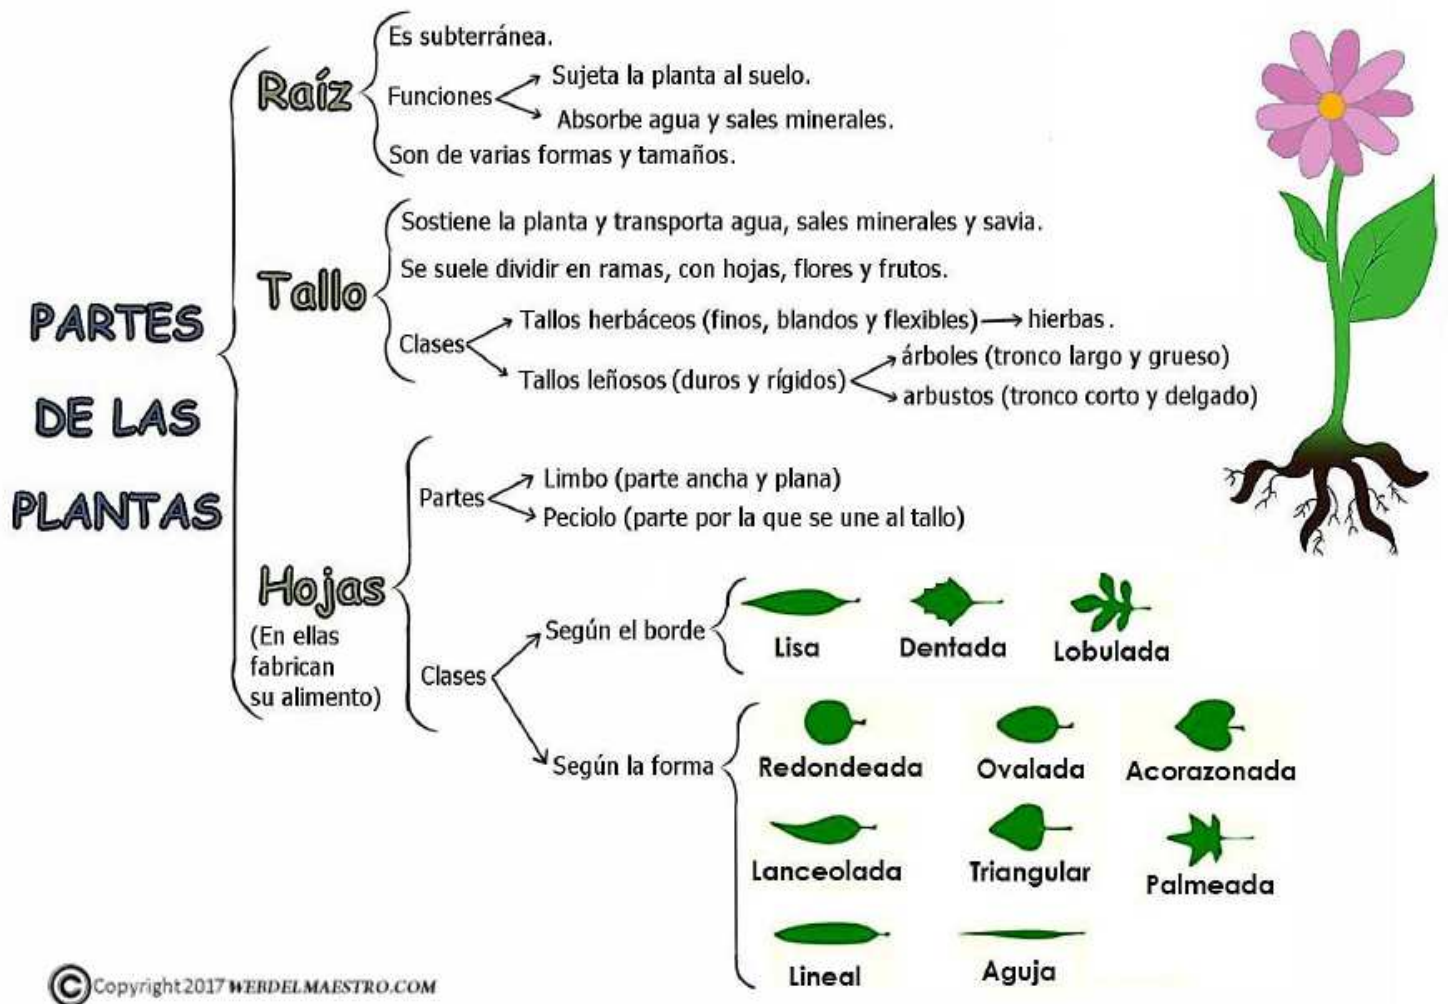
PARTES DE LAS PLANTAS

Raíz
Es subterránea.
Funciones
Sujeta la planta al suelo.
Absorbe agua y sales minerales.
Son de varias formas y tamaños.

Tallo
Sostiene la planta y transporta agua, sales minerales y savia.
Se suele dividir en ramas, con hojas, flores y frutos.
Clases
Tallos herbáceos (finos, blandos y flexibles) → hierbas.
Tallos leñosos (duros y rígidos)
árboles (tronco largo y grueso)
arbustos (tronco corto y delgado)

Hojas
(En ellas fabrican su alimento)
Partes
Limbo (parte ancha y plana)
Peciolo (parte por la que se une al tallo)
Clases
Según el borde
Lisa
Dentada
Lobulada
Según la forma
Redondeada
Ovalada
Acorazonada
Lanceolada
Triangular
Palmeada
Lineal
Aguja

© Copyright 2017 WEBDELMAESTRO.COM